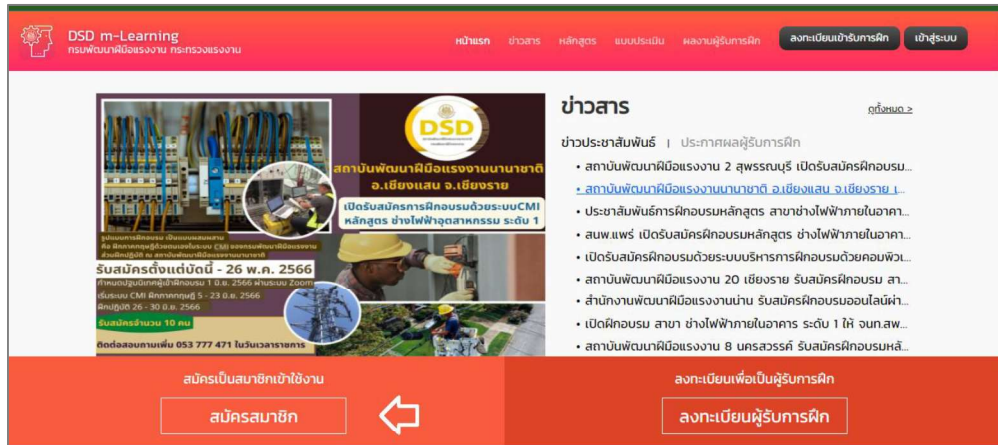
DSD m-Learning
กรมพัฒนาฝีมือแรงงาน กระทรวงแรงงาน

หน้าแรก ข่าวสาร หลักสูตร แบบประเมิน ผลงานผู้รับการฝึก ลงทะเบียนเข้ารับการฝึก เข้าสู่ระบบ

DSD
สถาบันพัฒนาฝีมือแรงงานนานาชาติ อ.เชียงแสน จ.เชียงราย
เปิดรับสมัครการฝึกอบรมด้วยระบบCMI
หลักสูตร ช่างไฟฟ้าอุตสาหกรรม ระดับ 1
รูปแบบการฝึกอบรม เป็นแบบผสมผสาน คือ ฝึกภาคทฤษฎีด้วยตนเองในระบบ CMI ของกรมพัฒนาฝีมือแรงงาน ส่วนฝึกปฏิบัติ ณ สถาบันพัฒนาฝีมือแรงงานนานาชาติ
รับสมัครตั้งแต่บัดนี้ - 26 พ.ค. 2566
กำหนดปฐมนิเทศผู้เข้าฝึกอบรม 1 มิ.ย. 2566 ผ่านระบบ Zoom
เริ่มระบบ CMI ฝึกภาคทฤษฎี 5 - 23 มิ.ย. 2566
ฝึกปฏิบัติ 26 - 30 มิ.ย. 2566
รับสมัครจำนวน 10 คน
ติดต่อสอบถามเพิ่ม 053 777 471 ในวันเวลาราชการ

ข่าวสาร
ดูทั้งหมด >
ข่าวประชาสัมพันธ์ | ประกาศผลผู้รับการฝึก
• สถาบันพัฒนาฝีมือแรงงาน 2 สุพรรณบุรี เปิดรับสมัครฝึกอบรม...
• สถาบันพัฒนาฝีมือแรงงานนานาชาติ อ.เชียงแสน จ.เชียงราย เ...
• ประชาสัมพันธ์การฝึกอบรมหลักสูตร สาขาช่างไฟฟ้าภายในอาคา...
• สนพ.แพร่ เปิดรับสมัครฝึกอบรมหลักสูตร ช่างไฟฟ้าภายในอาคา...
• เปิดรับสมัครฝึกอบรมด้วยระบบบริหารการฝึกอบรมด้วยคอมพิวเ...
• สถาบันพัฒนาฝีมือแรงงาน 20 เชียงราย รับสมัครฝึกอบรม สา...
• สำนักงานพัฒนาฝีมือแรงงานน่าน รับสมัครฝึกอบรมออนไลน์ผ่า...
• เปิดฝึกอบรม สาขา ช่างไฟฟ้าภายในอาคาร ระดับ 1 ให้ จนท.สพ...
• สถาบันพัฒนาฝีมือแรงงาน 8 นครสวรรค์ รับสมัครฝึกอบรมหลั...

สมัครเป็นสมาชิกเข้าใช้งาน
สมัครสมาชิก
ลงทะเบียนเพื่อเป็นผู้รับการฝึก
ลงทะเบียนผู้รับการฝึก